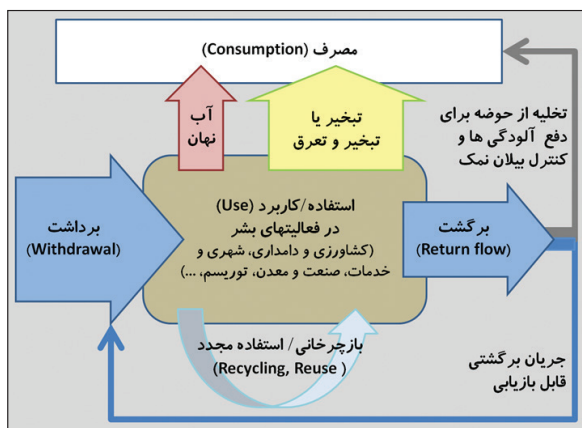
مصرف (Consumption)

آب نهان

تبخیر یا تبخیر و تعرق

تخلیه از حوضه برای دفع آلودگی ها و کنترل بیلان نمک

برداشت (Withdrawal)

استفاده/کاربرد (Use) در فعالیتهای بشر (کشاورزی و دامداری، شهری و خدمات، صنعت و معدن، توریسم، ...)

برگشت (Return flow)

بازچرخانی / استفاده مجدد (Recycling, Reuse )

جریان برگشتی قابل بازیابی